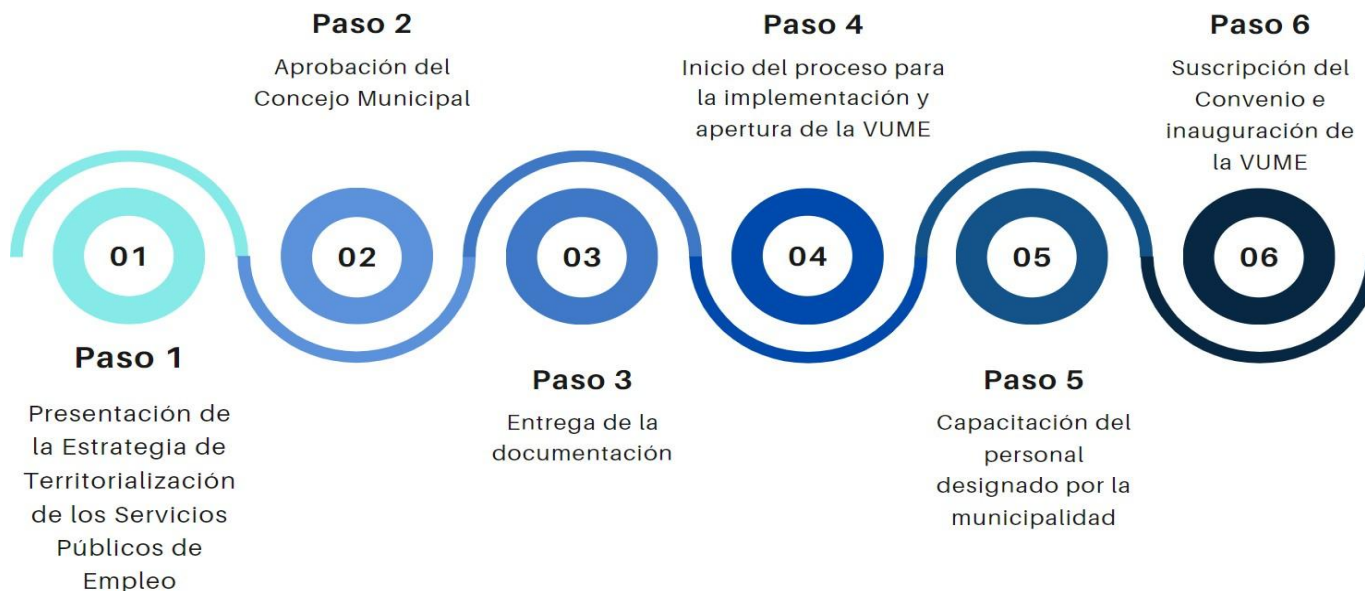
01

Paso 1

Presentación de la Estrategia de Territorialización de los Servicios Públicos de Empleo

Paso 2

Aprobación del Concejo Municipal

02

03

Paso 3

Entrega de la documentación

Paso 4

Inicio del proceso para la implementación y apertura de la VUME

04

05

Paso 5

Capacitación del personal designado por la municipalidad

Paso 6

Suscripción del Convenio e inauguración de la VUME

06